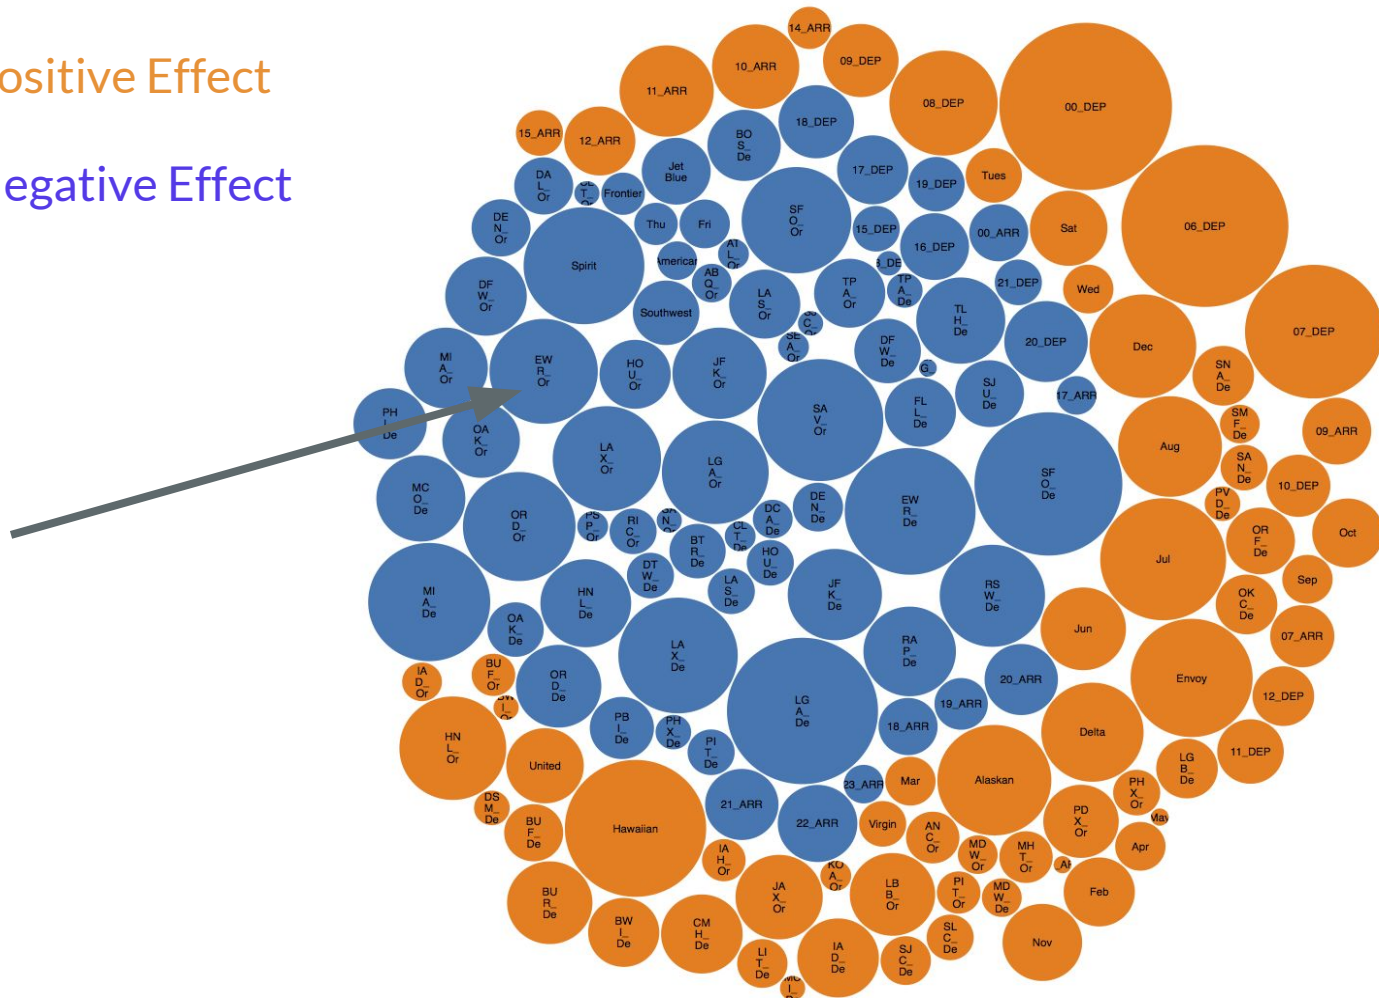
ositive Effect

egative Effect

14_ARR
10_ARR
09_DEP
11_ARR
08_DEP
00_DEP
18_DEP
15_ARR
12_ARR
BO S_ De
17_DEP
Tues
DA L_ Or
Jet Blue
19_DEP
Frontier
SF O_ Or
06_DEP
DE N_ Or
Thu
Fri
15_DEP
00_ARR
Sat
Spirit
16_DEP
American
DF W_ Or
AB Q_ Or
21_DEP
Wed
Southwest
LA S_ Or
TP A_ Or
TP A_ De
07_DEP
TL H_ De
Dec
MI A_ Or
EW R_ Or
HO U_ Or
JF K_ Or
DF W_ De
20_DEP
SN A_ De
SJ U_ De
PH De
OA K_ Or
SA V_ Or
FL L_ De
17_ARR
SM F_ De
09_ARR
Aug
LA X_ Or
LG A_ Or
SF O_ De
SA N_ De
MC O_ De
10_DEP
PV D_ De
EW R_ De
OR D_ Or
DE N_ De
DC A_ De
RI C_ Or
Jul
OR F_ De
Oct
BT R_ De
HO U_ De
DT W_ De
Sep
RS W_ De
JF K_ De
LA S_ De
OK C_ De
MI A_ De
HN L_ De
Jun
OA K_ De
07_ARR
LA X_ De
RA P_ De
Envoy
IA D_ Or
BU F_ Or
OR D_ De
20_ARR
12_DEP
LG A_ De
19_ARR
PB I_ De
PH X_ De
18_ARR
Delta
HN L_ Or
PI T_ De
LG B_ De
United
11_DEP
Alaskan
Mar
23_ARR
PH X_ Or
21_ARR
DS M_ De
PD X_ Or
Hawaiian
Virgin
22_ARR
AN C_ Or
BU F_ De
May
MD W_ Or
MH T_ Or
Apr
IA H_ Or
KO A_ Or
BU R_ De
JA X_ Or
LB B_ Or
PI T_ Or
MD W_ De
Feb
BW I_ De
CM H_ De
SL C_ De
Nov
IA D_ De
SJ C_ De
LI T_ De